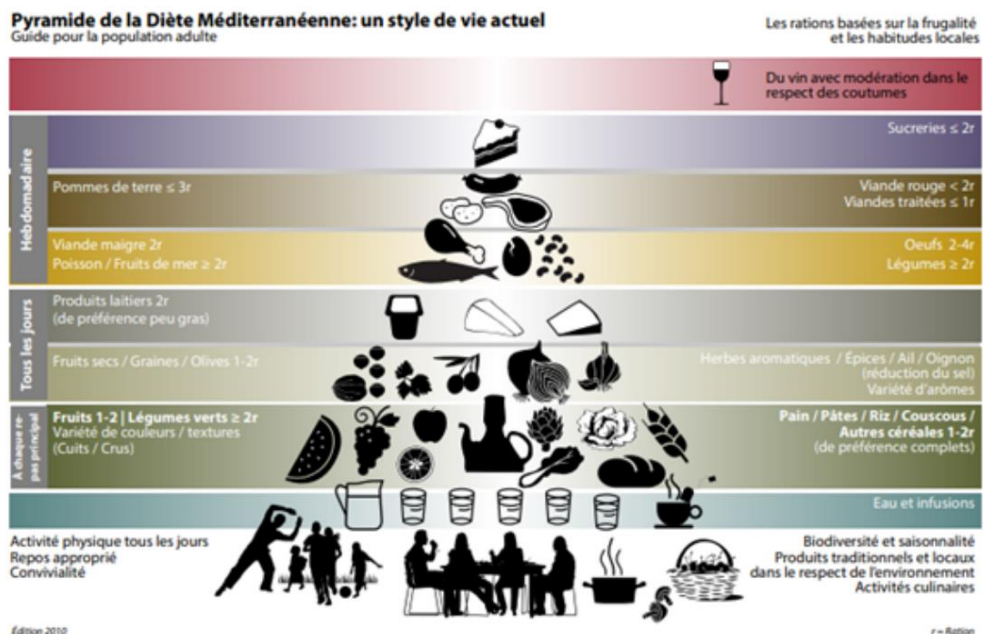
Pyramide de la Diète Méditerranéenne: un style de vie actuel
Guide pour la population adulte

Les rations basées sur la frugalité et les habitudes locales

Du vin avec modération dans le respect des coutumes

Hebdomadaire

Sucreries ≤ 2r

Pommes de terre ≤ 3r

Viande rouge < 2r
Viandes traitées ≤ 1r

Viande maigre 2r
Poisson / Fruits de mer ≥ 2r

Oeufs 2-4r
Légumes ≥ 2r

Tous les jours

Produits laitiers 2r
(de préférence peu gras)

Fruits secs / Graines / Olives 1-2r

Herbes aromatiques / Épices / Ail / Oignon
(réduction du sel)
Variété d'arômes

À chaque repas principal

Fruits 1-2 | Légumes verts ≥ 2r
Variété de couleurs / textures
(Cuits / Crus)

Pain / Pâtes / Riz / Couscous / Autres céréales 1-2r
(de préférence complets)

Eau et infusions

Activité physique tous les jours
Repos approprié
Convivialité

Biodiversité et saisonnalité
Produits traditionnels et locaux dans le respect de l'environnement
Activités culinaires

Édition 2010

r = Ration